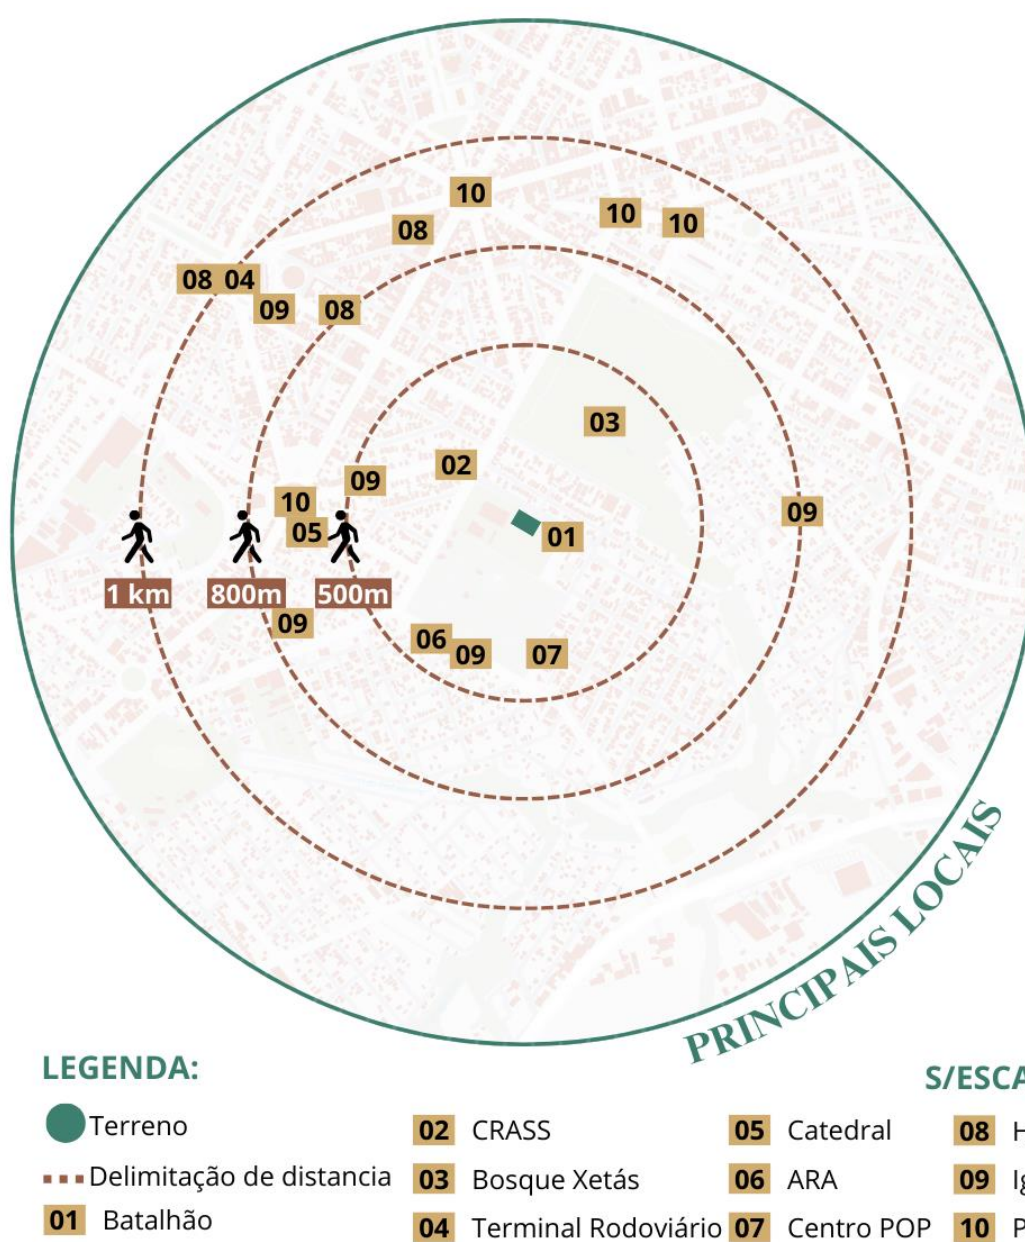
10
08
10
10
08 04
09
08
03
02
09
10
05
09
01
1 km
800m
500m
09
06
09
07

PRINCIPAIS LOCAIS

LEGENDA:

S/ESCA

Terreno
Delimitação de distancia
01 Batalhão
02 CRASS
03 Bosque Xetás
04 Terminal Rodoviário
05 Catedral
06 ARA
07 Centro POP
08 H
09 Ig
10 P